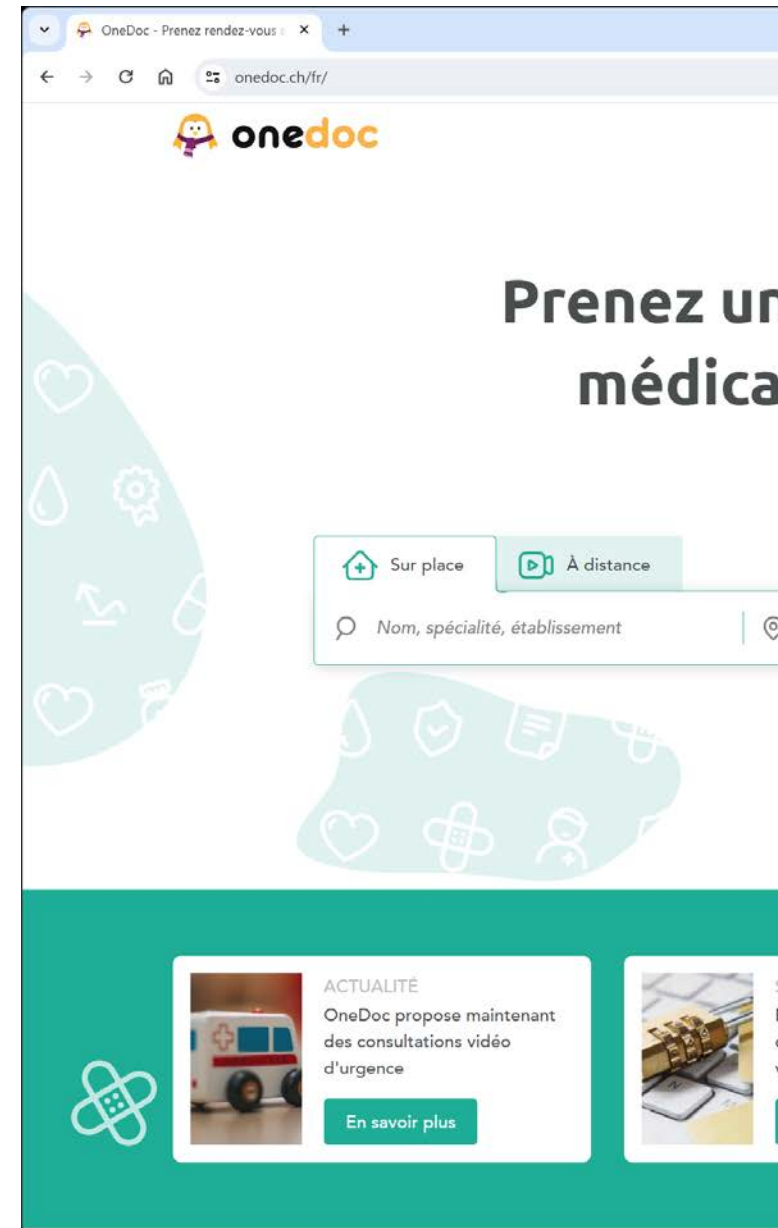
OneDoc - Prenez rendez-vous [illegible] ×
+
onedoc.ch/fr/

onedoc

Prenez un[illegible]
médica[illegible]

Sur place
À distance
Nom, spécialité, établissement

ACTUALITÉ
OneDoc propose maintenant des consultations vidéo d'urgence
En savoir plus

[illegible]